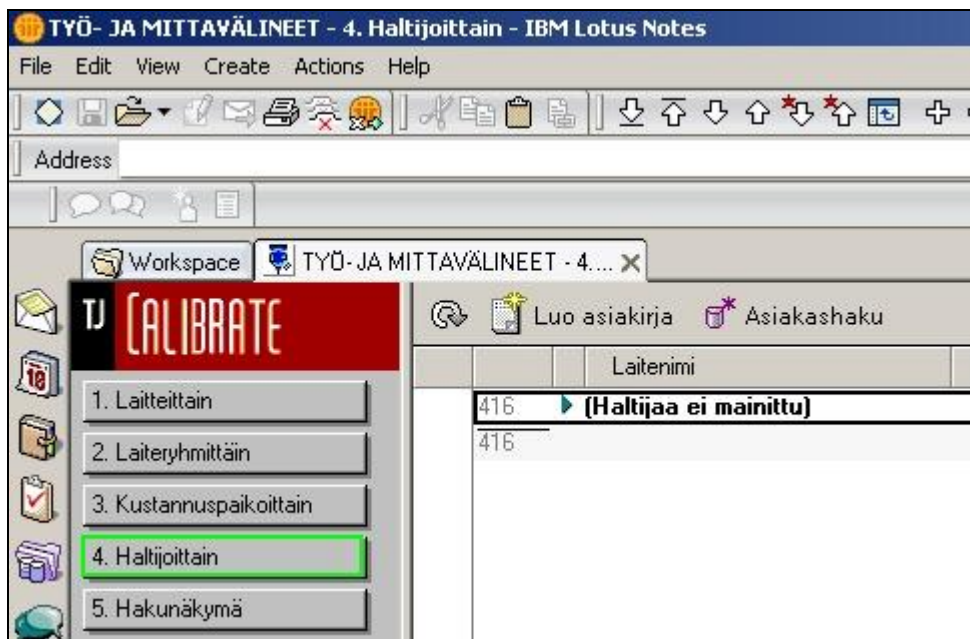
TYÖ- JA MITTAVÄLINEET - 4. Haltijoittain - IBM Lotus Notes

File Edit View Create Actions Help

Address

Workspace TYÖ- JA MITTAVÄLINEET - 4....

TJ CALIBRATE

1. Laitteittain
2. Laiteryhmittäin
3. Kustannuspaikoittain
4. Haltijoittain
5. Hakunäkymä

Luo asiakirja Asiakashaku

Laitenimi

416 (Haltijaa ei mainittu)
416